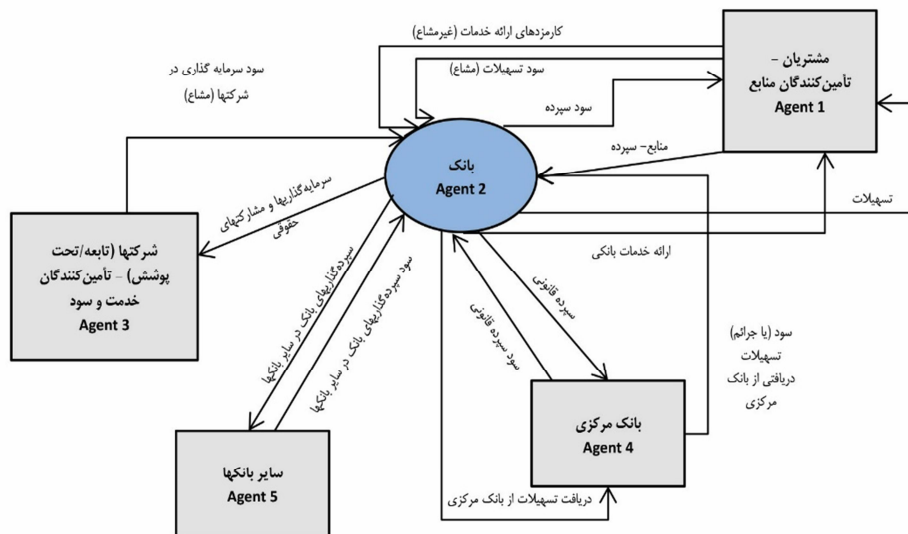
مشتریان – تأمین‌کنندگان منابع
Agent 1

کارمزدهای ارائه خدمات (غیرمشاع)

سود تسهیلات (مشاع)

سود سپرده

سود سرمایه گذاری در شرکتها (مشاع)

منابع– سپرده

بانک
Agent 2

تسهیلات

سرمایه‌گذاریها و مشارکتهای حقوقی

شرکتها (تابعه/تحت پوشش) – تأمین‌کنندگان خدمت و سود
Agent 3

سپرده‌گذاریهای بانک در سایر بانکها

سود سپرده‌گذاریهای بانک در سایر بانکها

ارائه خدمات بانکی

سپرده قانونی

سود سپرده قانونی

سود (یا جرائم) تسهیلات دریافتی از بانک مرکزی

بانک مرکزی
Agent 4

سایر بانکها
Agent 5

دریافت تسهیلات از بانک مرکزی